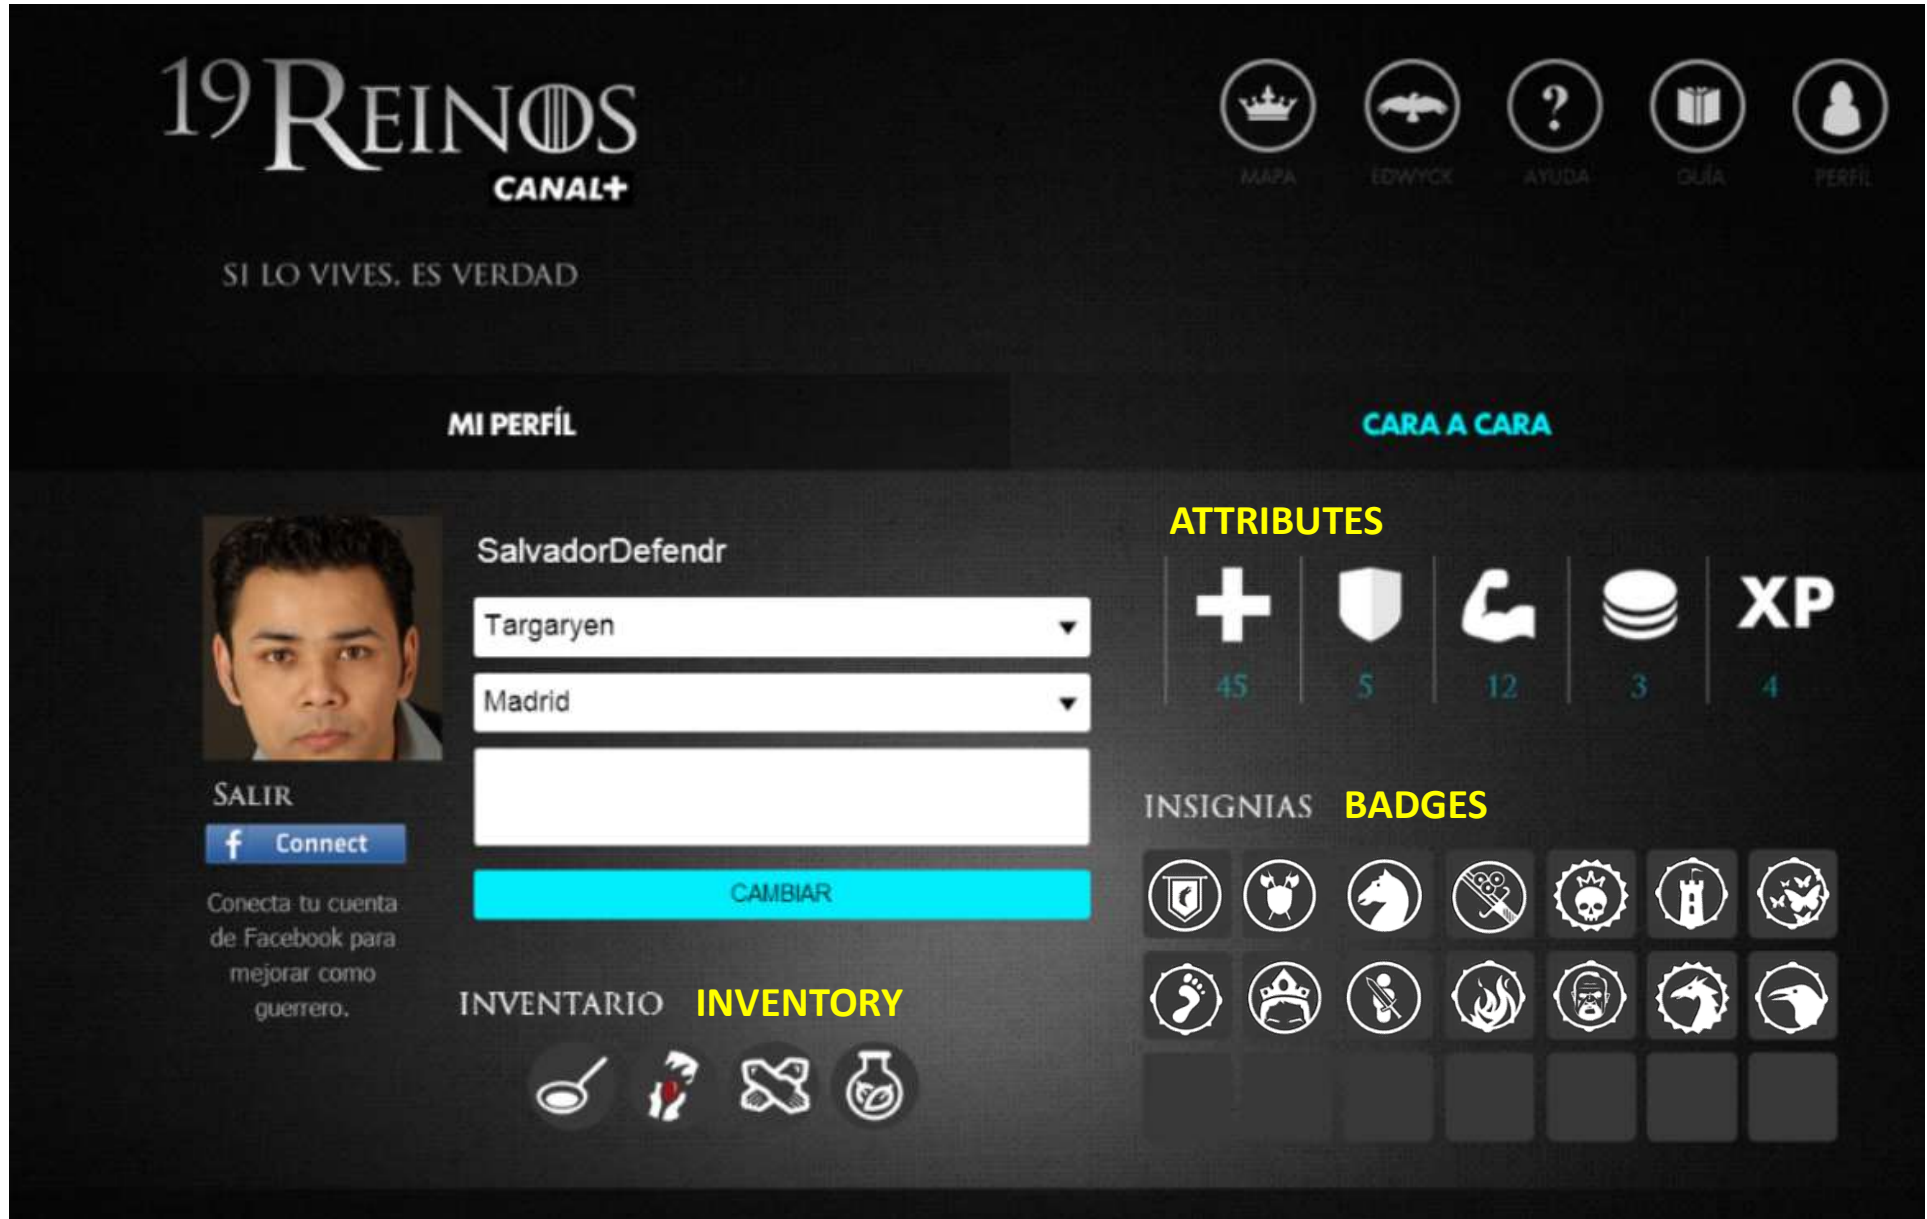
19 REINOS
CANAL+

MAPA EDWYCK AYUDA GUÍA PERFIL

SI LO VIVES, ES VERDAD

MI PERFÍL

CARA A CARA

SalvadorDefendr

Targaryen

Madrid

CAMBIAR

SALIR

Connect

Conecta tu cuenta de Facebook para mejorar como guerrero.

INVENTARIO INVENTORY

ATTRIBUTES

XP

45 5 12 3 4

INSIGNIAS BADGES